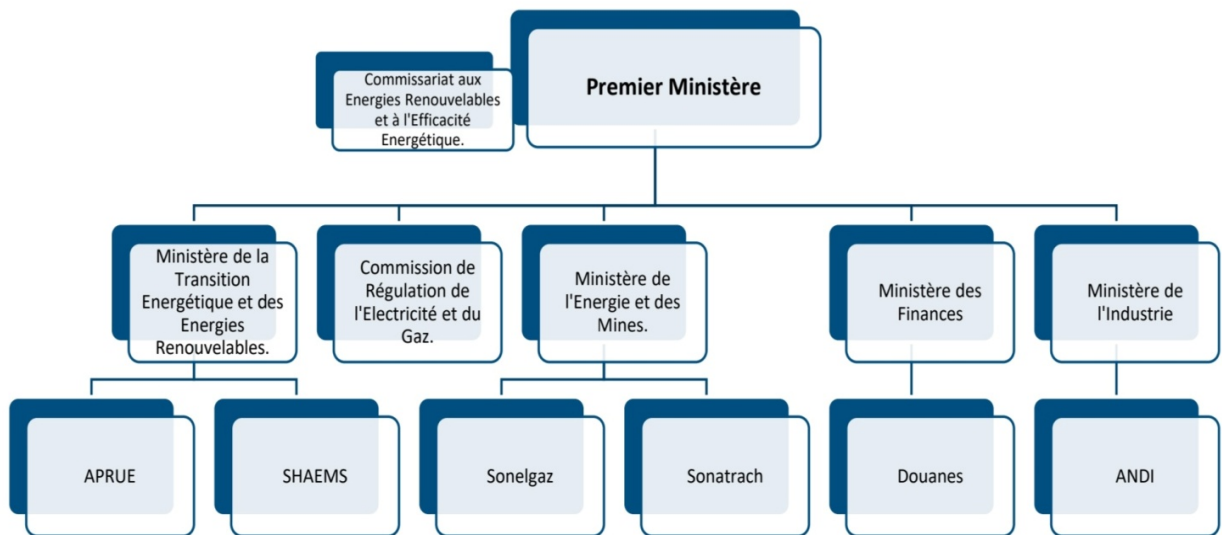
Commissariat aux Energies Renouvelables et à l'Efficacité Energétique.

Premier Ministère

Ministère de la Transition Energétique et des Energies Renouvelables.

Commission de Régulation de l'Electricité et du Gaz.

Ministère de l'Energie et des Mines.

Ministère des Finances

Ministère de l'Industrie

APRUE

SHAEMS

Sonelgaz

Sonatrach

Douanes

ANDI